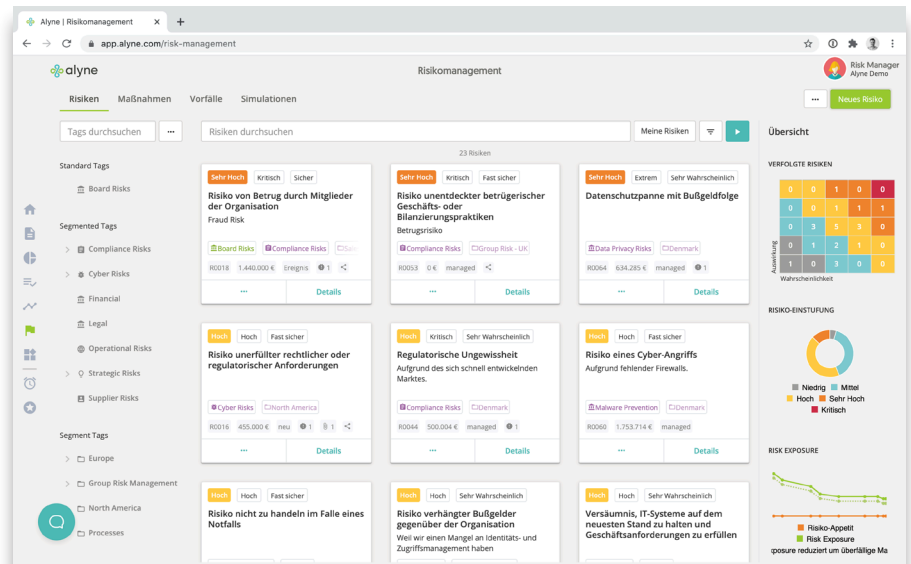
Alyne | Risikomanagement
app.alyne.com/risk-management

alyne
Risikomanagement
Risk Manager
Alyne Demo

Risiken Maßnahmen Vorfälle Simulationen
... Neues Risiko

Tags durchsuchen ...
Risiken durchsuchen
Meine Risiken
23 Risiken

Standard Tags
Board Risks

Segmented Tags
Compliance Risks
Cyber Risks
Financial
Legal
Operational Risks
Strategic Risks
Supplier Risks

Segment Tags
Europe
Group Risk Management
North America
Processes

Sehr Hoch Kritisch Sicher
Risiko von Betrug durch Mitglieder der Organisation
Fraud Risk
Board Risks Compliance Risks
R0018 1.440.000 € Ereignis 1
... Details

Sehr Hoch Kritisch Fast sicher
Risiko unentdeckter betrügerischer Geschäfts- oder Bilanzierungspraktiken
Betrugsrisiko
Compliance Risks Group Risk - UK
R0053 0 € managed
... Details

Sehr Hoch Extrem Sehr Wahrscheinlich
Datenschutzpanne mit Bußgeldfolge
Data Privacy Risks Denmark
R0064 634.285 € managed 1
... Details

Hoch Hoch Fast sicher
Risiko unerfüllter rechtlicher oder regulatorischer Anforderungen
Cyber Risks North America
R0016 455.000 € neu 1 1
... Details

Hoch Kritisch Sehr Wahrscheinlich
Regulatorische Ungewissheit
Aufgrund des sich schnell entwickelnden Marktes.
Compliance Risks Denmark
R0044 500.004 € managed 1
... Details

Hoch Hoch Fast sicher
Risiko eines Cyber-Angriffs
Aufgrund fehlender Firewalls.
Malware Prevention Denmark
R0060 1.753.714 € managed
... Details

Hoch Hoch Fast sicher
Risiko nicht zu handeln im Falle eines Notfalls

Hoch Hoch Sehr Wahrscheinlich
Risiko verhängter Bußgelder gegenüber der Organisation
Weil ein Mangel an Identitäts- und Zugriffsmanagement haben

Hoch Hoch Sehr Wahrscheinlich
Versäumnis, IT-Systeme auf dem neuesten Stand zu halten und Geschäftsanforderungen zu erfüllen

Übersicht
VERFOLGTE RISIKEN
| 0 | 0 | 1 | 0 | 0 |
|---|---|---|---|---|
| 0 | 0 | 1 | 1 | 1 |
| 0 | 3 | 5 | 3 | 0 |
| 0 | 1 | 2 | 1 | 0 |
| 1 | 0 | 3 | 0 | 0 |
Auswirkung
Wahrscheinlichkeit

RISIKO-EINSTUFUNG
Niedrig Mittel
Hoch Sehr Hoch
Kritisch

RISK EXPOSURE
Risiko-Appetit
Risk Exposure
xposure reduziert um überfällige Ma